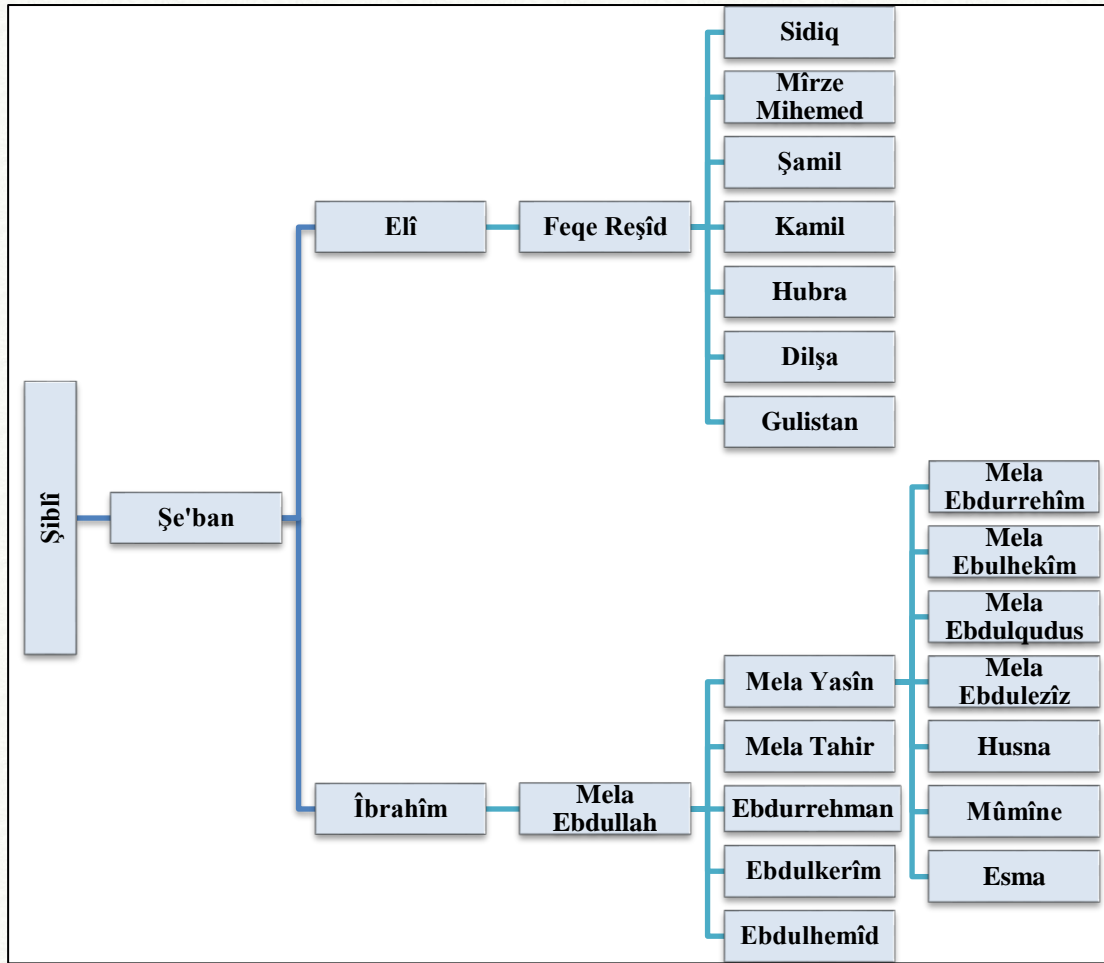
Şiblî

Şe'ban

Elî

Feqe Reşîd

Sidiq

Mîrze Mihemed

Şamil

Kamil

Hubra

Dilşa

Gulistan

Îbrahîm

Mela Ebdullah

Mela Yasîn

Mela Tahir

Ebdurrehman

Ebdulkerîm

Ebdulhemîd

Mela Ebdurrehîm

Mela Ebulhekîm

Mela Ebdulqudus

Mela Ebdulezîz

Husna

Mûmîne

Esma